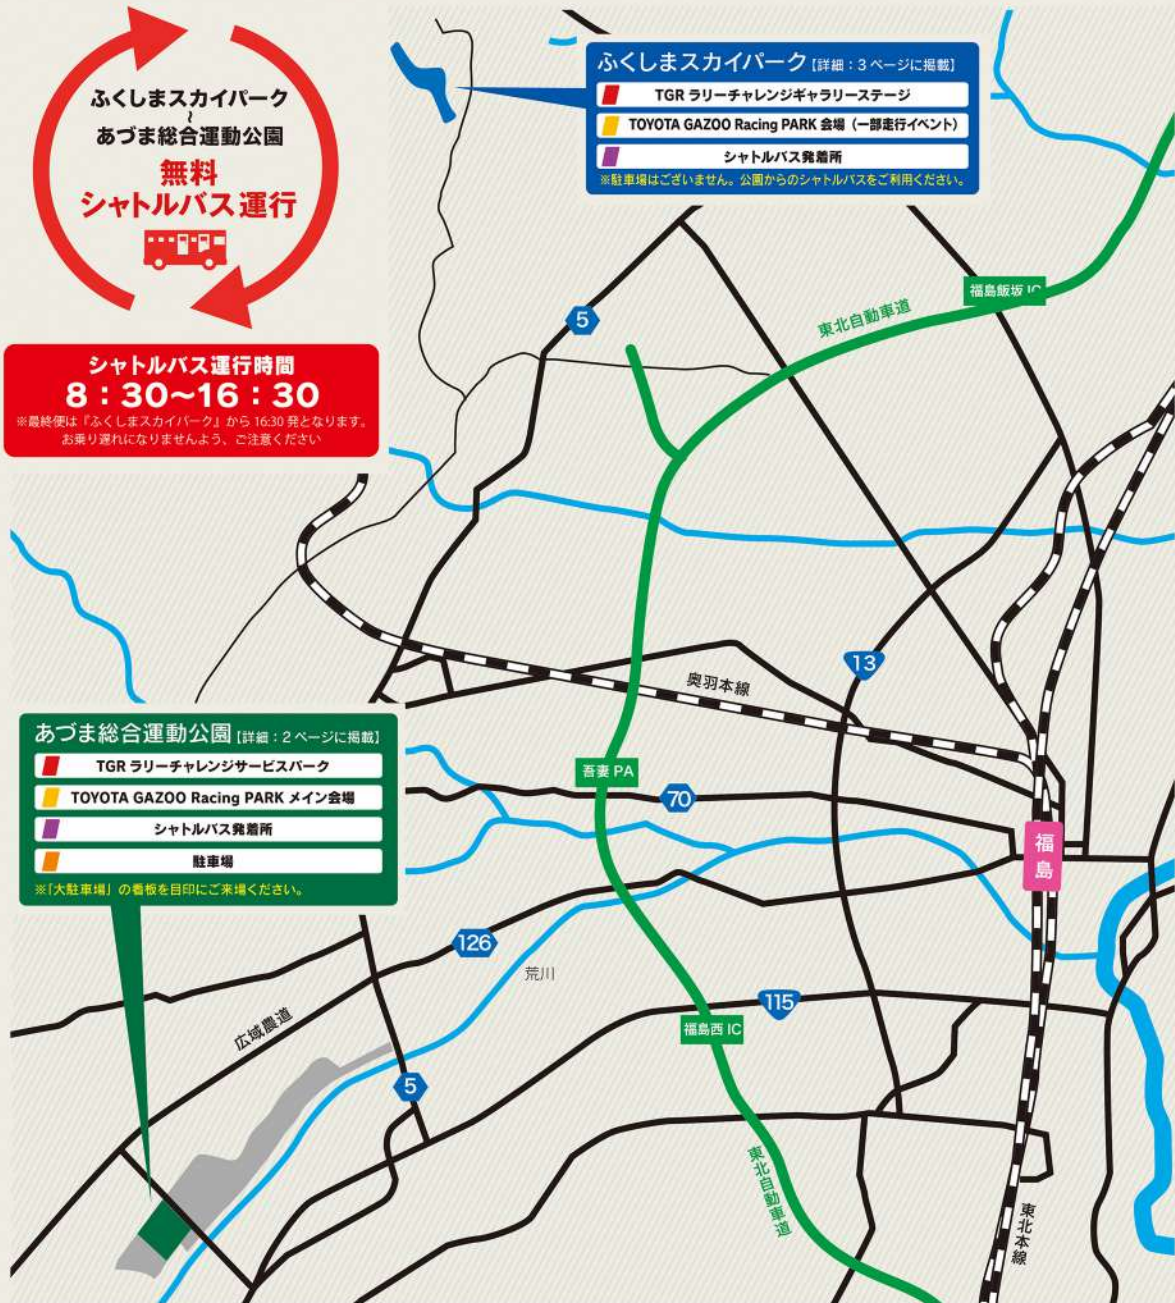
ふくしまスカイパーク
~
あづま総合運動公園
無料
シャトルバス運行

シャトルバス運行時間
8：30~16：30
※最終便は『ふくしまスカイパーク』から16:30発となります。お乗り遅れになりませんよう、ご注意ください

ふくしまスカイパーク【詳細：3ページに掲載】
TGR ラリーチャレンジギャラリーステージ
TOYOTA GAZOO Racing PARK 会場（一部走行イベント）
シャトルバス発着所
※駐車場はございません。公園からのシャトルバスをご利用ください。

福島飯坂IC
東北自動車道
5
13
奥羽本線
吾妻PA
70
福島
126
荒川
115
福島西IC
広域農道
5
東北自動車道
東北本線

あづま総合運動公園【詳細：2ページに掲載】
TGR ラリーチャレンジサービスパーク
TOYOTA GAZOO Racing PARK メイン会場
シャトルバス発着所
駐車場
※「大駐車場」の看板を目印にご来場ください。